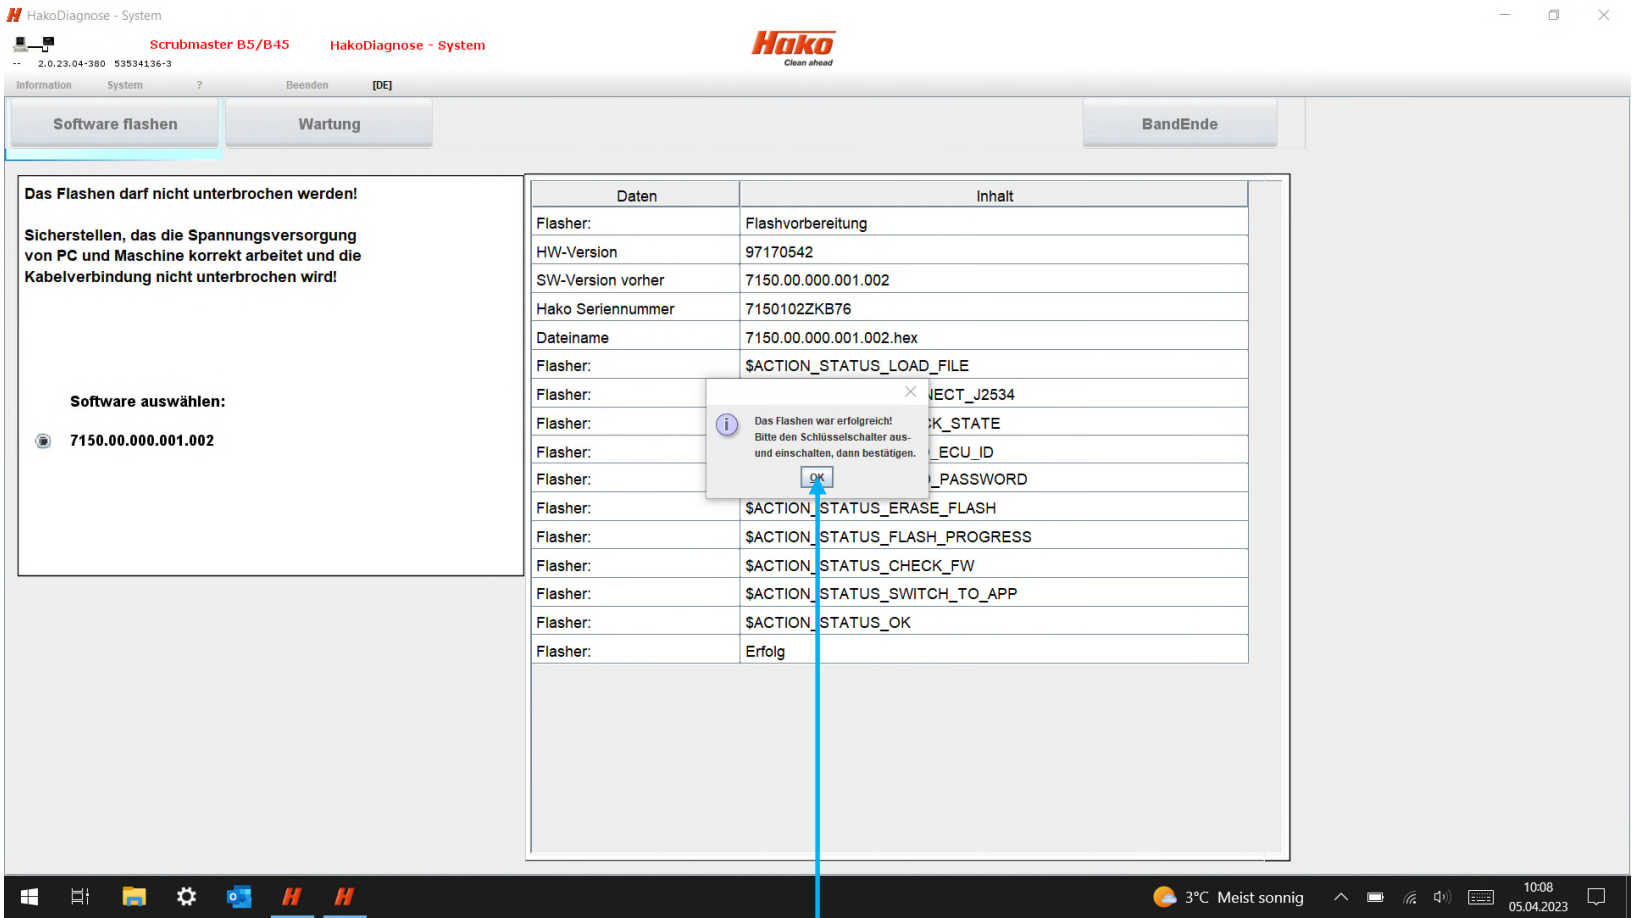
HakoDiagnose - System

Scrubmaster B5/B45 HakoDiagnose - System

-- 2.0.23.04-380 53534136-3

Hako
Clean ahead

Information System ? Beenden [DE]

Software flashen Wartung BandEnde

Das Flashen darf nicht unterbrochen werden!

Sicherstellen, das die Spannungsversorgung von PC und Maschine korrekt arbeitet und die Kabelverbindung nicht unterbrochen wird!

Software auswählen:

7150.00.000.001.002

| Daten | Inhalt |
|---|---|
| Flasher: | Flashvorbereitung |
| HW-Version | 97170542 |
| SW-Version vorher | 7150.00.000.001.002 |
| Hako Seriennummer | 7150102ZKB76 |
| Dateiname | 7150.00.000.001.002.hex |
| Flasher: | $ACTION_STATUS_LOAD_FILE |
| Flasher: | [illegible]NECT_J2534 |
| Flasher: | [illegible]K_STATE |
| Flasher: | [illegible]_ECU_ID |
| Flasher: | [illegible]_PASSWORD |
| Flasher: | $ACTION_STATUS_ERASE_FLASH |
| Flasher: | $ACTION_STATUS_FLASH_PROGRESS |
| Flasher: | $ACTION_STATUS_CHECK_FW |
| Flasher: | $ACTION_STATUS_SWITCH_TO_APP |
| Flasher: | $ACTION_STATUS_OK |
| Flasher: | Erfolg |

Das Flashen war erfolgreich!
Bitte den Schlüsselschalter aus- und einschalten, dann bestätigen.

OK

3°C Meist sonnig 10:08 05.04.2023